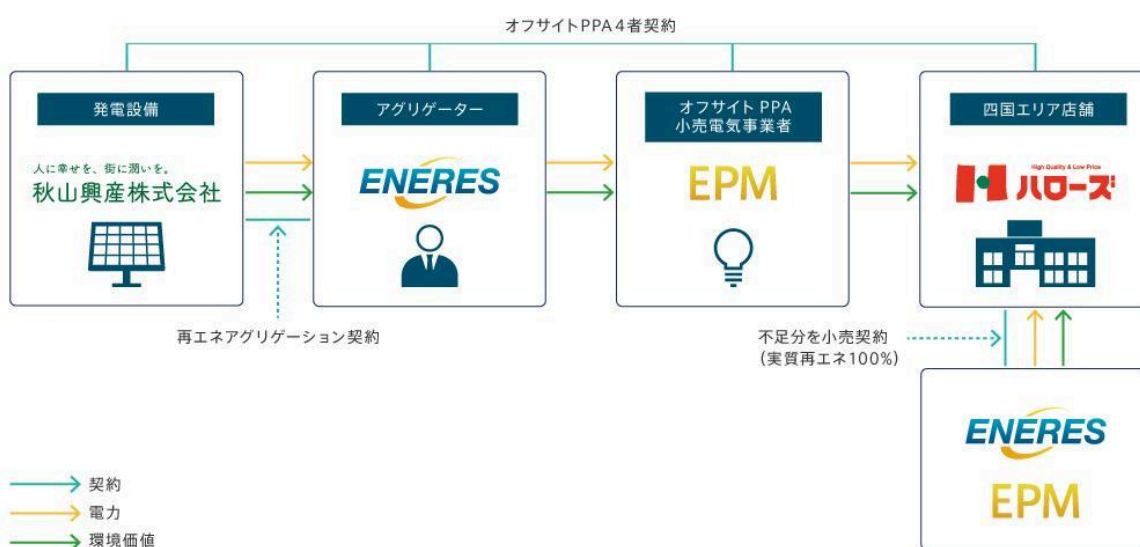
オフサイトPPA４者契約

発電設備

人に幸せを、街に潤いを。
秋山興産株式会社

アグリゲーター

ENERES

オフサイト PPA
小売電気事業者

EPM

四国エリア店舗

High Quality & Low Price
ハローズ

再エネアグリゲーション契約

不足分を小売契約
(実質再エネ100%)

ENERES

EPM

契約
電力
環境価値